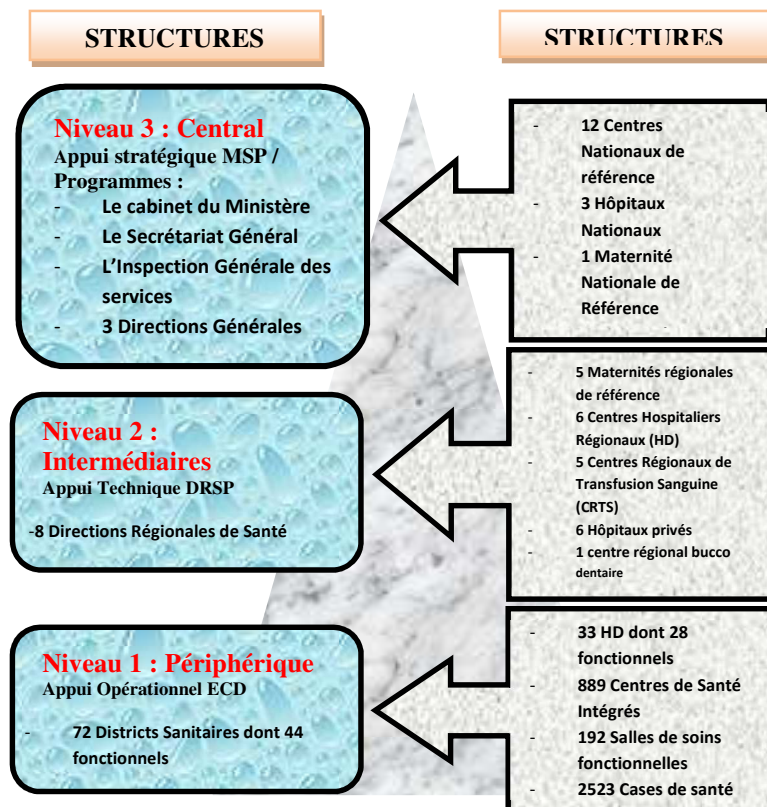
STRUCTURES

STRUCTURES

Niveau 3 : Central
Appui stratégique MSP / Programmes :
- Le cabinet du Ministère
- Le Secrétariat Général
- L'Inspection Générale des services
- 3 Directions Générales

- 12 Centres Nationaux de référence
- 3 Hôpitaux Nationaux
- 1 Maternité Nationale de Référence

Niveau 2 : Intermédiaires
Appui Technique DRSP

-8 Directions Régionales de Santé

- 5 Maternités régionales de référence
- 6 Centres Hospitaliers Régionaux (HD)
- 5 Centres Régionaux de Transfusion Sanguine (CRTS)
- 6 Hôpitaux privés
- 1 centre régional bucco dentaire

Niveau 1 : Périphérique
Appui Opérationnel ECD

- 72 Districts Sanitaires dont 44 fonctionnels

- 33 HD dont 28 fonctionnels
- 889 Centres de Santé Intégrés
- 192 Salles de soins fonctionnelles
- 2523 Cases de santé